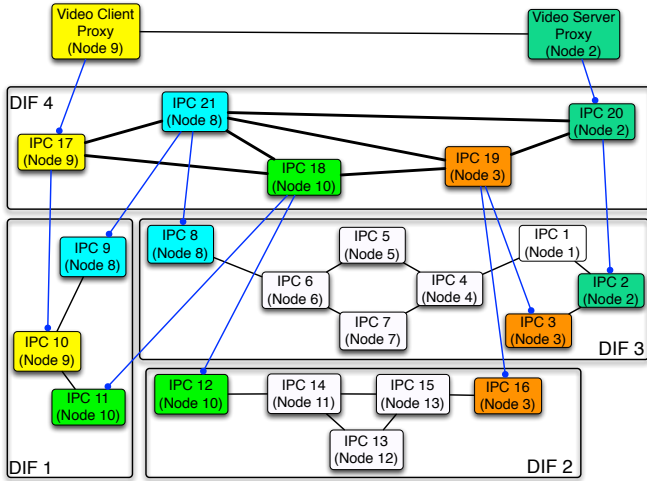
Video Client Proxy (Node 9)

Video Server Proxy (Node 2)

DIF 4

IPC 21 (Node 8)

IPC 20 (Node 2)

IPC 17 (Node 9)

IPC 18 (Node 10)

IPC 19 (Node 3)

IPC 9 (Node 8)

IPC 8 (Node 8)

IPC 5 (Node 5)

IPC 1 (Node 1)

IPC 6 (Node 6)

IPC 4 (Node 4)

IPC 2 (Node 2)

IPC 10 (Node 9)

IPC 7 (Node 7)

IPC 3 (Node 3)

DIF 3

IPC 11 (Node 10)

IPC 12 (Node 10)

IPC 14 (Node 11)

IPC 15 (Node 13)

IPC 16 (Node 3)

IPC 13 (Node 12)

DIF 1

DIF 2